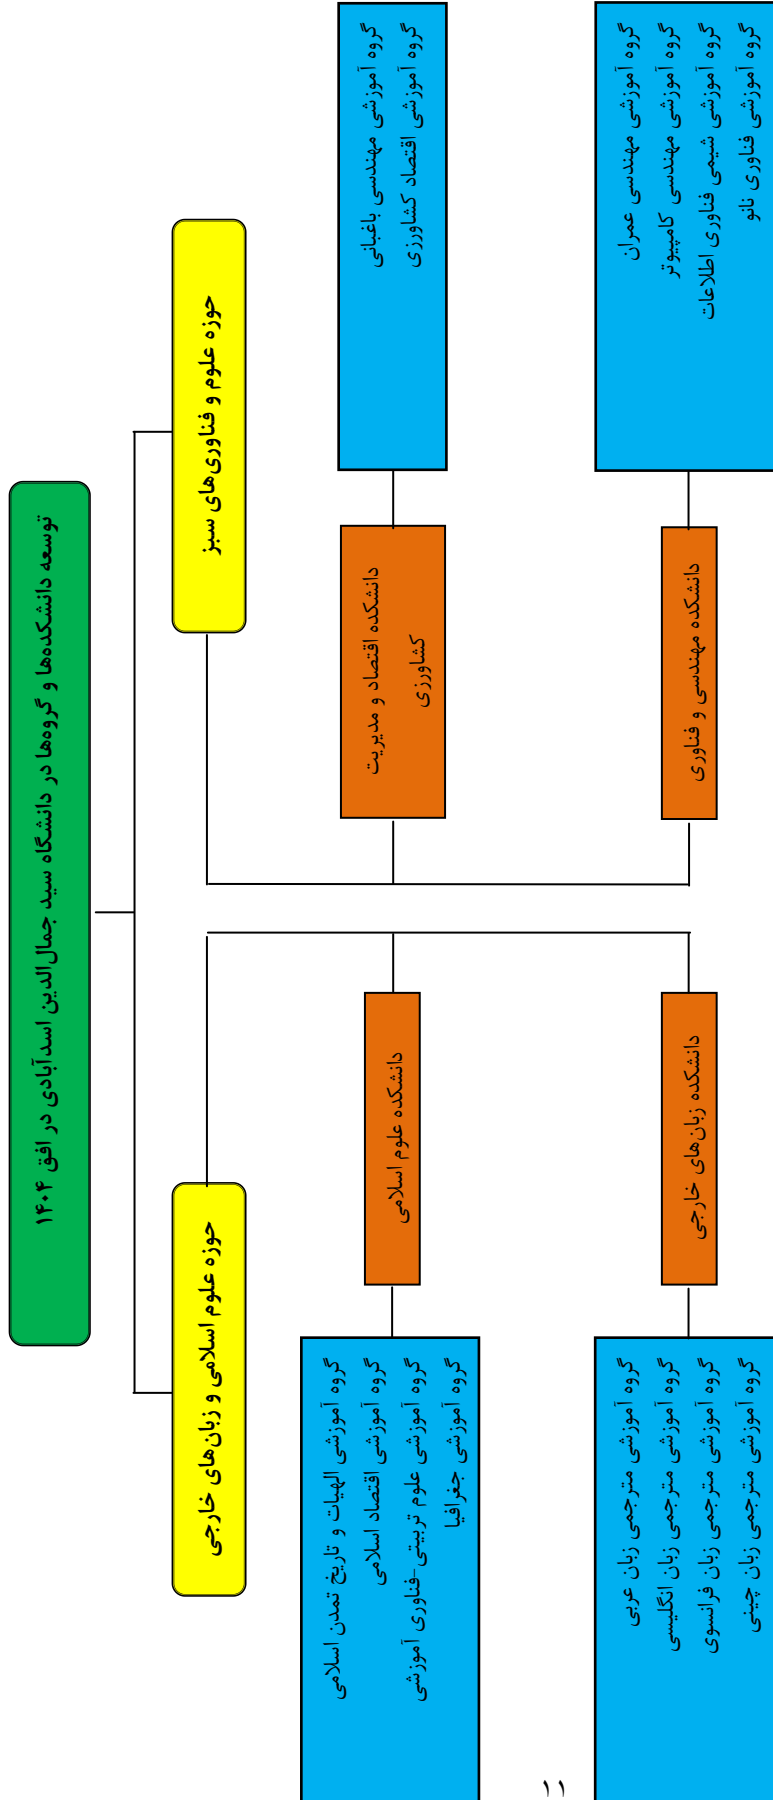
توسعه دانشکده‌ها و گروه‌ها در دانشگاه سید جمال‌الدین اسدآبادی در افق ۱۴۰۴

حوزه علوم و فناوری‌های سبز

دانشکده اقتصاد و مدیریت کشاورزی

گروه آموزشی مهندسی باغبانی
گروه آموزشی اقتصاد کشاورزی

دانشکده مهندسی و فناوری

گروه آموزشی مهندسی عمران
گروه آموزشی مهندسی کامپیوتر
گروه آموزشی شیمی فناوری اطلاعات
گروه آموزشی فناوری نانو

حوزه علوم اسلامی و زبان‌های خارجی

دانشکده علوم اسلامی

گروه آموزشی الهیات و تاریخ تمدن اسلامی
گروه آموزشی اقتصاد اسلامی
گروه آموزشی علوم تربیتی-فناوری آموزشی
گروه آموزشی جغرافیا

دانشکده زبان‌های خارجی

گروه آموزشی مترجمی زبان عربی
گروه آموزشی مترجمی زبان انگلیسی
گروه آموزشی مترجمی زبان فرانسوی
گروه آموزشی مترجمی زبان چینی

۱۱